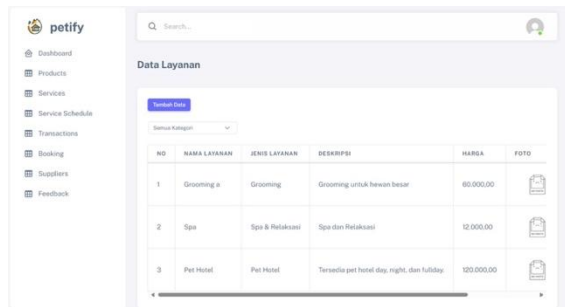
petify

Dashboard
Products
Services
Service Schedule
Transactions
Booking
Suppliers
Feedback

Search...

Data Layanan

Tambah Data

Semua Kategori

| NO | NAMA LAYANAN | JENIS LAYANAN | DESKRIPSI | HARGA | FOTO |
|---|---|---|---|---|---|
| 1 | Grooming a | Grooming | Grooming untuk hewan besar | 60.000,00 | |
| 2 | Spa | Spa & Relaksasi | Spa dan Relaksasi | 12.000,00 | |
| 3 | Pet Hotel | Pet Hotel | Tersedia pet hotel day, night, dan fullday. | 120.000,00 | |